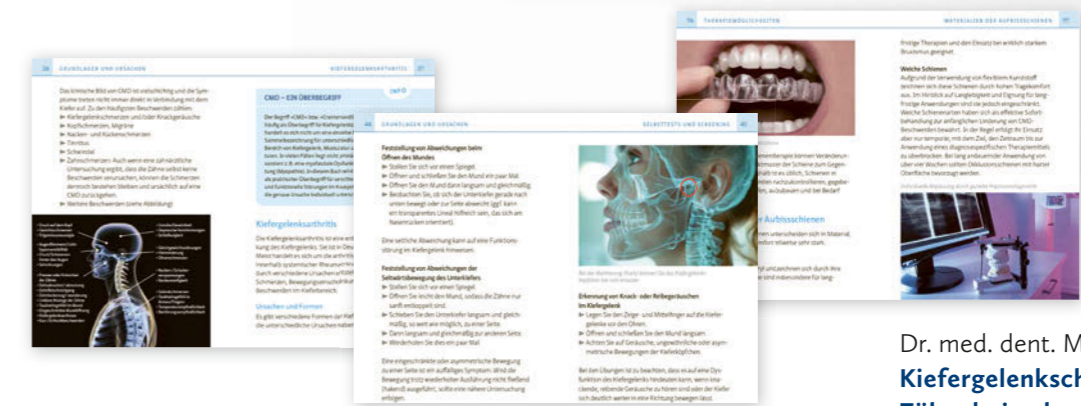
26 GRUNDLAGEN UND URSACHEN KIEFERGELENKSARTHRITIS 27

Das klinische Bild von CMD ist vielschichtig und die Symptome treten nicht immer direkt in Verbindung mit dem Kiefer auf. Zu den häufigsten Beschwerden zählen:
Kiefergelenkschmerzen und/oder Kieferknacken
Kopfschmerzen, Migräne
Nacken- und Rückenschmerzen
Tinnitus
Schwindel
Zahnschmerzen: Auch wenn eine zahnärztliche Untersuchung ergibt, dass die Zähne selbst keine Beschwerden verursachen, können die Schmerzen dennoch bestehen bleiben und ursächlich auf eine CMD zurückgehen.
Weitere Beschwerden (siehe Abbildung)

CMD – EIN OBERBEGRIFF

INFO

Kiefergelenksarthritis

Ursachen und Formen

46 GRUNDLAGEN UND URSACHEN SELBSTTESTS UND SCREENING

Feststellung von Abweichungen beim Öffnen des Mundes
Stellen Sie sich vor einen Spiegel.
Öffnen und schließen Sie den Mund ein paar Mal.
Öffnen Sie den Mund dann langsam und gleichmäßig.
Beobachten Sie, ob sich der Unterkiefer gerade nach unten bewegt oder zur Seite abweicht (ggf. kann ein transparentes Lineal hilfreich sein, das sich am Nasenrücken orientiert).

Eine seitliche Abweichung kann auf eine Funktionsstörung im Kiefergelenk hinweisen.

Feststellung von Abweichungen der Seitwärtsbewegung des Unterkiefers
Stellen Sie sich vor einen Spiegel.
Öffnen Sie leicht den Mund, sodass die Zähne nur sanft entkoppelt sind.
Schieben Sie den Unterkiefer langsam und gleichmäßig, so weit wie möglich, zu einer Seite.
Dann langsam und gleichmäßig zur anderen Seite.
Wiederholen Sie dies ein paar Mal.

Eine eingeschränkte oder asymmetrische Bewegung zu einer Seite ist ein auffälliges Symptom. Wird die Bewegung trotz wiederholter Ausführung nicht fließend (ruckartig) ausgeführt, sollte eine nähere Untersuchung erfolgen.

Erkennung von Knack- oder Reibegeräuschen im Kiefergelenk
Legen Sie den Zeige- und Mittelfinger auf die Kiefergelenke vor den Ohren.
Öffnen und schließen Sie den Mund langsam.
Achten Sie auf Geräusche, ungewöhnliche oder asymmetrische Bewegungen der Kieferköpfchen.

76 THERAPIEMÖGLICHKEITEN MATERIALIEN DER AUFBISSSCHIENEN

Weiche Schienen

Aufbissschienen

Dr. med. dent. M
Kiefergelenksch